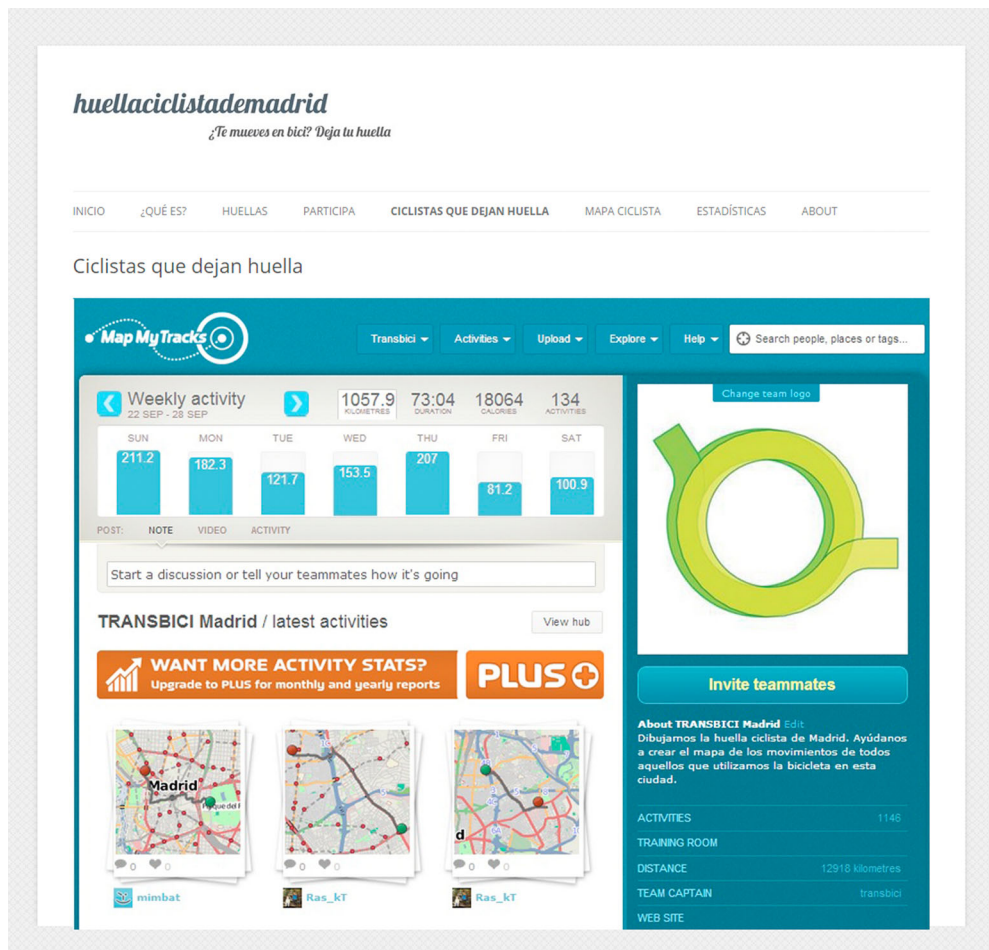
huellaciclistademadrid

¿Te mueves en bici? Deja tu huella

INICIO ¿QUÉ ES? HUELLAS PARTICIPA CICLISTAS QUE DEJAN HUELLA MAPA CICLISTA ESTADÍSTICAS ABOUT

Ciclistas que dejan huella

Map My Tracks

Transbici Activities Upload Explore Help Search people, places or tags...

Weekly activity
22 SEP - 28 SEP

1057.9 KILOMETRES 73:04 DURATION 18064 CALORIES 134 ACTIVITIES

| SUN | MON | TUE | WED | THU | FRI | SAT |
|---|---|---|---|---|---|---|
| 211.2 | 182.3 | 121.7 | 153.5 | 207 | 81.2 | 100.9 |

POST: NOTE VIDEO ACTIVITY

Start a discussion or tell your teammates how it's going

TRANSBICI Madrid / latest activities

View hub

WANT MORE ACTIVITY STATS?
Upgrade to PLUS for monthly and yearly reports

PLUS

Madrid

0 0 0 0 0 0

mimbat Ras_kT Ras_kT

Change team logo

Invite teammates

About TRANSBICI Madrid Edit
Dibujamos la huella ciclista de Madrid. Ayúdanos a crear el mapa de los movimientos de todos aquellos que utilizamos la bicicleta en esta ciudad.

| ACTIVITIES | 1146 |
|---|---|
| TRAINING ROOM | |
| DISTANCE | 12918 kilometres |
| TEAM CAPTAIN | transbici |
| WEB SITE | |